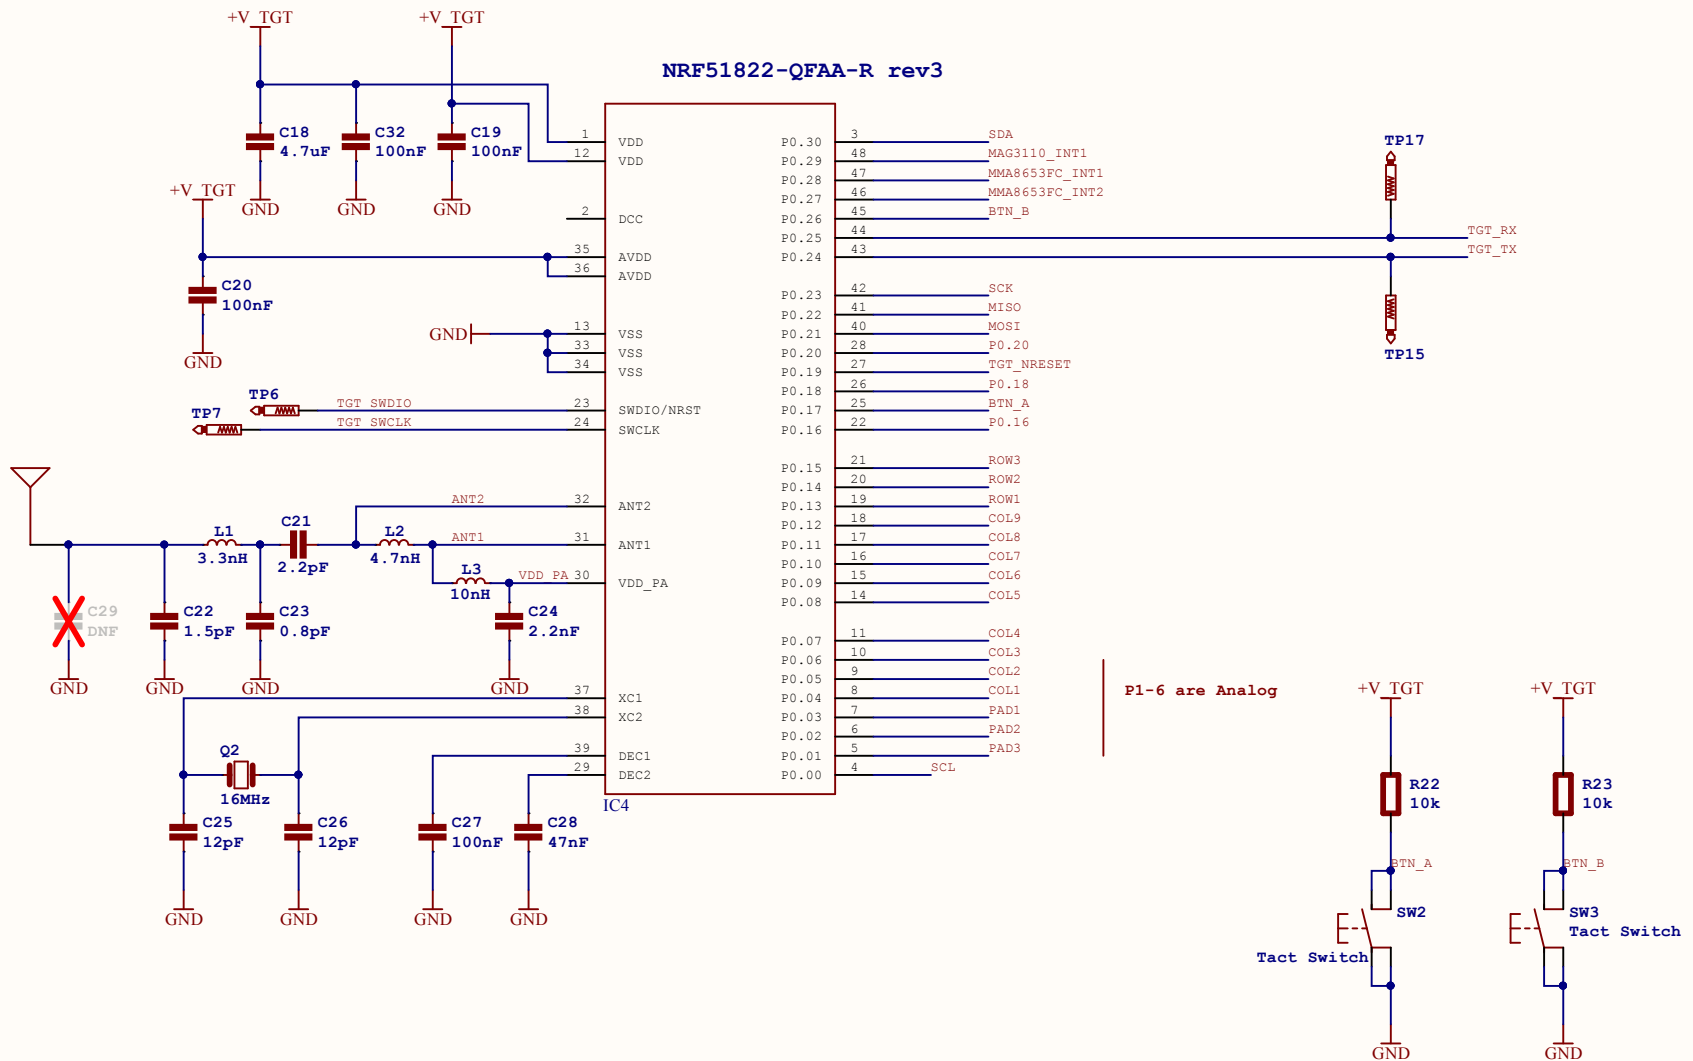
+V_TGT
+V_TGT

NRF51822-QFAA-R rev3

C18
4.7uF
GND
C32
100nF
GND
C19
100nF
GND

+V_TGT
C20
100nF
GND

GND

TP6
TP7
TGT_SWDIO
TGT_SWCLK

1 VDD
12 VDD
2 DCC
35 AVDD
36 AVDD
13 VSS
33 VSS
34 VSS
23 SWDIO/NRST
24 SWCLK
32 ANT2
31 ANT1
30 VDD_PA
37 XC1
38 XC2
39 DEC1
29 DEC2
IC4

P0.30 3 SDA
P0.29 48 MAG3110_INT1
P0.28 47 MMA8653FC_INT1
P0.27 46 MMA8653FC_INT2
P0.26 45 BTN_B
P0.25 44 TGT_RX
P0.24 43 TGT_TX
P0.23 42 SCK
P0.22 41 MISO
P0.21 40 MOSI
P0.20 28 P0.20
P0.19 27 TGT_NRESET
P0.18 26 P0.18
P0.17 25 BTN_A
P0.16 22 P0.16
P0.15 21 ROW3
P0.14 20 ROW2
P0.13 19 ROW1
P0.12 18 COL9
P0.11 17 COL8
P0.10 16 COL7
P0.09 15 COL6
P0.08 14 COL5
P0.07 11 COL4
P0.06 10 COL3
P0.05 9 COL2
P0.04 8 COL1
P0.03 7 PAD1
P0.02 6 PAD2
P0.01 5 PAD3
P0.00 4 SCL

TP17
TP15

ANT2
ANT1
VDD_PA
L1
3.3nH
C21
2.2pF
L2
4.7nH
L3
10nH
C29
DNF
GND
C22
1.5pF
GND
C23
0.8pF
GND
C24
2.2nF
GND

Q2
16MHz
C25
12pF
GND
C26
12pF
GND
C27
100nF
GND
C28
47nF
GND

P1-6 are Analog

+V_TGT
R22
10k
BTN_A
SW2
Tact Switch
GND

+V_TGT
R23
10k
BTN_B
SW3
Tact Switch
GND